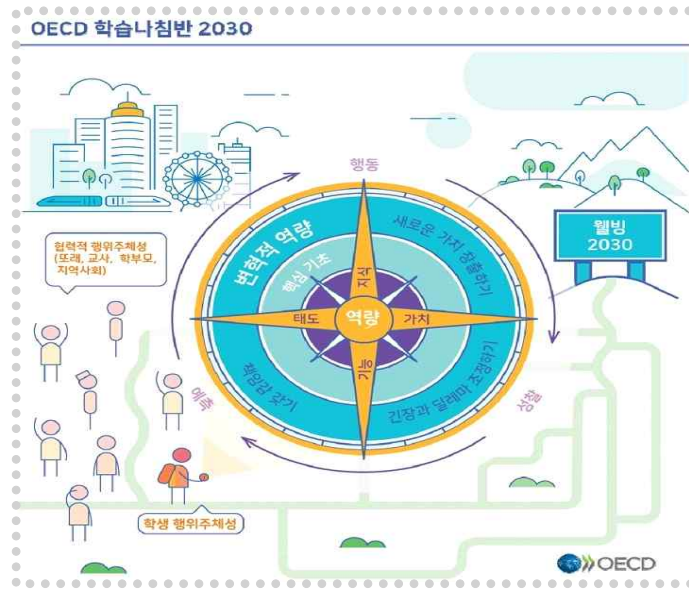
OECD 학습나침반 2030

행동

변혁적 역량

새로운 가치 창출하기

핵심 기초

지식

태도

역량

가치

기능

책임감 갖기

긴장과 딜레마 조정하기

예측

성찰

웰빙 2030

협력적 행위주체성 (또래, 교사, 학부모, 지역사회)

학생 행위주체성

OECD